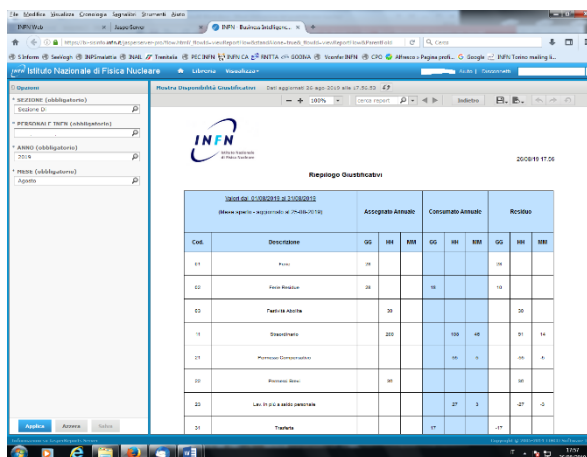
File Modifica Visualizza Cronologia Segnalibri Strumenti Aiuto

INFN Web | Nuova Scheda | INFN Business Intelligence | +

https://bi-reports.infn.it/jasperserver-pro/flow.html?_flowId=viewReportFlow&standAlone=true&_flowId=viewReportFlow&ParentFold | Cerca

Istituto Nazionale di Fisica Nucleare | Libreria | Visualizza | Aiuto | Disconnetti

Opzioni

* SEZIONE (obbligatorio)
Sezione D

* PERSONALE INFN (obbligatorio)

* ANNO (obbligatorio)
2019

* MESE (obbligatorio)
Agosto

Applica | Azzera | Salva

Mostra Disponibilità Giustificativi | Dati aggiornati 20 ago 2019 alle 17:53:53

100% | cerca report | Indietro

INFN Istituto Nazionale di Fisica Nucleare

20/08/19 17:06

Riepilogo Giustificativi

| Valori dal 01/08/2019 al 31/08/2019 (Mese aperto - aggiornato al 20-08-2019) | | Assegnato Annuale | | | Consumato Annuale | | | Residuo | | |
|---|---|---|---|---|---|---|---|---|---|---|
| Cod. | Descrizione | GG | HH | MM | GG | HH | MM | GG | HH | MM |
| 01 | Ferie | 28 | | | | | | 28 | | |
| 02 | Ferie Residue | 28 | | | 18 | | | 10 | | |
| 03 | Festività Abolite | | 30 | | | | | | 30 | |
| 11 | Straordinario | | 200 | | | 109 | 46 | | 91 | 14 |
| 21 | Permesso Compensativo | | | | | 55 | 6 | | -55 | -6 |
| 22 | Permesso Brev | | 36 | | | | | | 36 | |
| 23 | Lav. in p.t. a saldo parziale | | | | | 27 | 3 | | -27 | -3 |
| 31 | Trasferta | | | | 17 | | | -17 | | |

Copyright © 2005-2019 TIBCO Software Inc.

17:07
20/08/2019